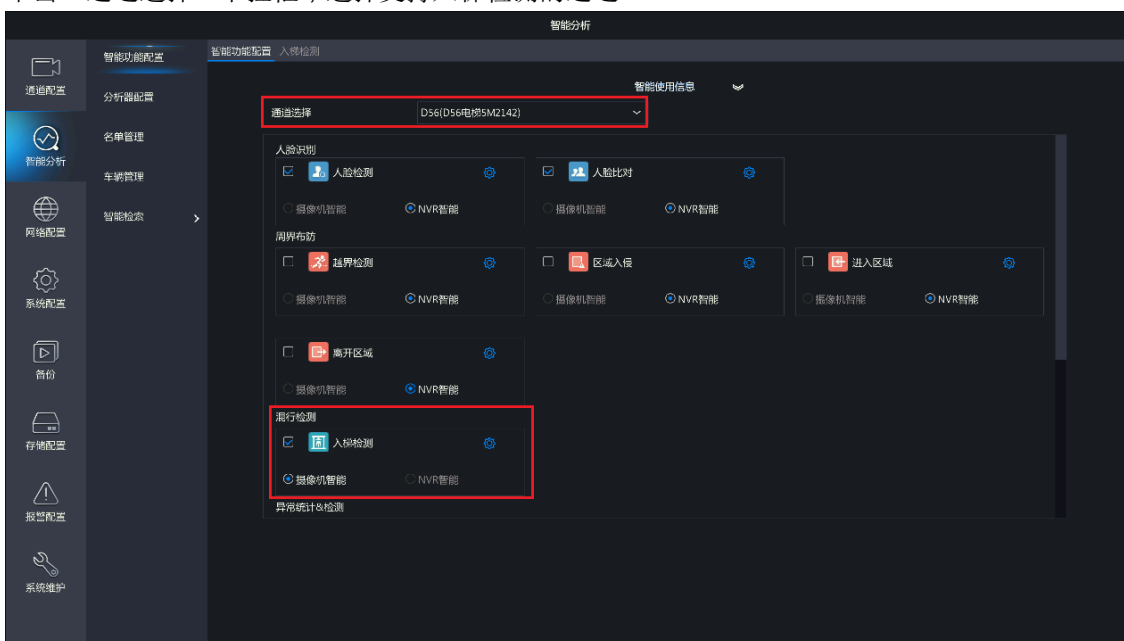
智能分析

通道配置
智能分析
网络配置
系统配置
备份
存储配置
报警配置
系统维护

智能功能配置
分析器配置
名单管理
车辆管理
智能检索 >

智能功能配置 入梯检测

智能使用信息

通道选择 D56(D56电梯5M2142)

人脸识别
人脸检测 摄像机智能 NVR智能
人脸比对 摄像机智能 NVR智能

周界布防
越界检测 摄像机智能 NVR智能
区域入侵 摄像机智能 NVR智能
进入区域 摄像机智能 NVR智能
离开区域 摄像机智能 NVR智能

混行检测
入梯检测 摄像机智能 NVR智能

异常统计&检测